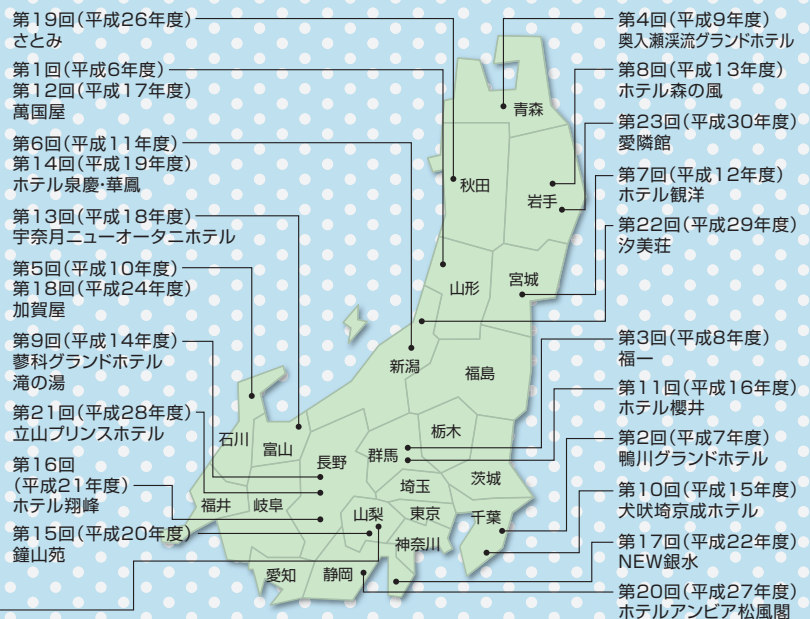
第19回（平成26年度）
さとみ

第1回（平成6年度）
第12回（平成17年度）
萬国屋

第6回（平成11年度）
第14回（平成19年度）
ホテル泉慶・華鳳

第13回（平成18年度）
宇奈月ニューオータニホテル

第5回（平成10年度）
第18回（平成24年度）
加賀屋

第9回（平成14年度）
蓼科グランドホテル
滝の湯

第21回（平成28年度）
立山プリンスホテル

第16回
（平成21年度）
ホテル翔峰

第15回（平成20年度）
鐘山苑

第4回（平成9年度）
奥入瀬渓流グランドホテル

第8回（平成13年度）
ホテル森の風

第23回（平成30年度）
愛隣館

第7回（平成12年度）
ホテル観洋

第22回（平成29年度）
汐美荘

第3回（平成8年度）
福一

第11回（平成16年度）
ホテル櫻井

第2回（平成7年度）
鴨川グランドホテル

第10回（平成15年度）
犬吠埼京成ホテル

第17回（平成22年度）
NEW銀水

第20回（平成27年度）
ホテルアンビア松風閣

青森
秋田
岩手
山形
宮城
新潟
福島
石川
富山
栃木
群馬
長野
茨城
埼玉
福井
岐阜
山梨
東京
千葉
神奈川
愛知
静岡